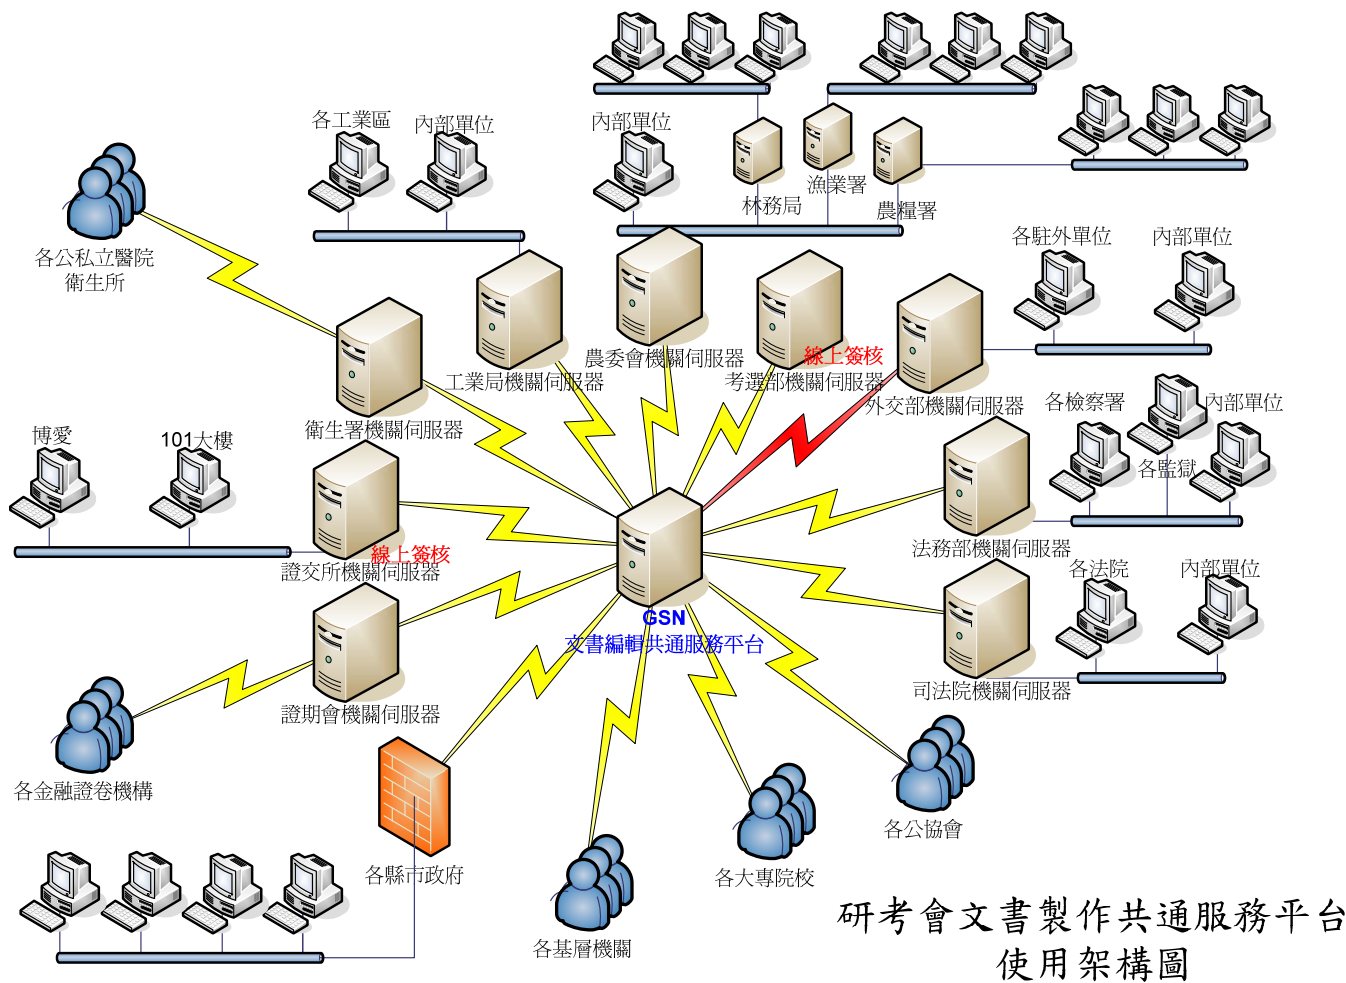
各工業區
內部單位
內部單位
林務局
漁業署
農糧署
各公私立醫院
衛生所
工業局機關伺服器
農委會機關伺服器
線上簽核
考選部機關伺服器
各駐外單位
內部單位
外交部機關伺服器
衛生署機關伺服器
各檢察署
內部單位
各監獄
博愛
101大樓
線上簽核
證交所機關伺服器
法務部機關伺服器
各法院
內部單位
GSN
文書編輯共通服務平台
司法院機關伺服器
證期會機關伺服器
各金融證卷機構
各縣市政府
各大專院校
各公協會
各基層機關
研考會文書製作共通服務平台
使用架構圖